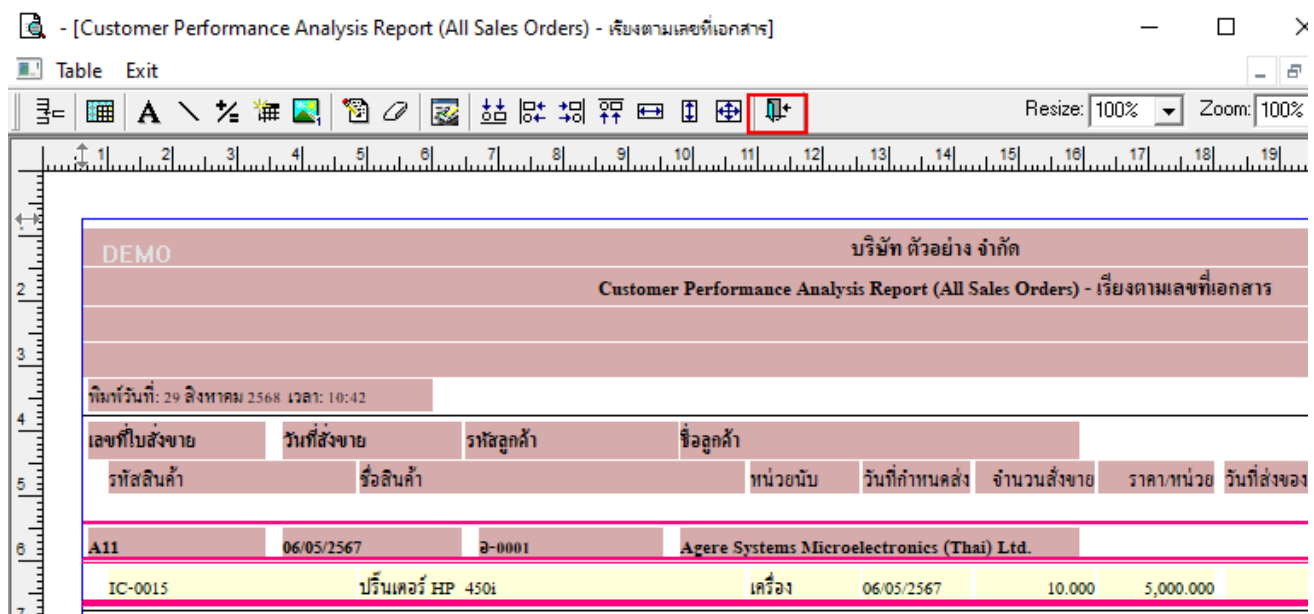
- [Customer Performance Analysis Report (All Sales Orders) - เรียงตามเลขที่เอกสาร]

Table Exit

Resize: 100% Zoom: 100%

1 2 3 4 5 6 7 8 9 10 11 12 13 14 15 16 17 18 19

2
3
4
5
6

DEMO

บริษัท ตัวอย่าง จำกัด

Customer Performance Analysis Report (All Sales Orders) - เรียงตามเลขที่เอกสาร

พิมพ์วันที่: 29 สิงหาคม 2568 เวลา: 10:42

| เลขที่ใบสั่งขาย | วันที่สั่งขาย | รหัสลูกค้า | ชื่อลูกค้า | | | | | |
|---|---|---|---|---|---|---|---|---|
| รหัสสินค้า | ชื่อสินค้า | | | หน่วยนับ | วันที่กำหนดส่ง | จำนวนสั่งขาย | ราคา/หน่วย | วันที่ส่งของ |
| A11 | 06/05/2567 | อ-0001 | Agere Systems Microelectronics (Thai) Ltd. | | | | | |
| IC-0015 | ปริ้นเตอร์ HP 450i | | | เครื่อง | 06/05/2567 | 10.000 | 5,000.000 | |